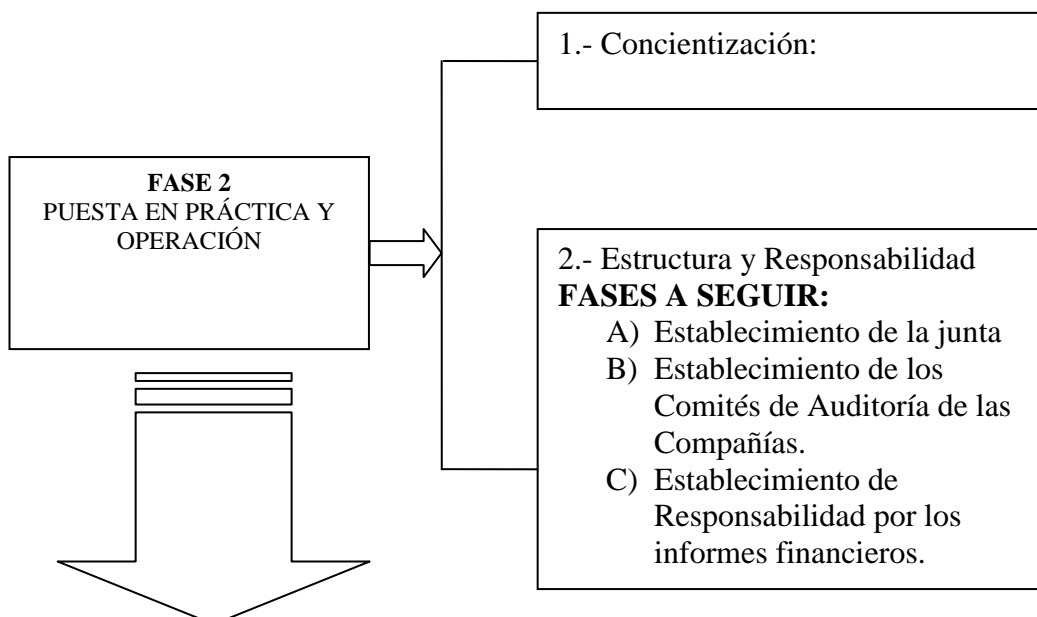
FASE 2
PUESTA EN PRÁCTICA Y OPERACIÓN

1.- Concientización:

2.- Estructura y Responsabilidad
**FASES A SEGUIR:**
A) Establecimiento de la junta
B) Establecimiento de los Comités de Auditoría de las Compañías.
C) Establecimiento de Responsabilidad por los informes financieros.